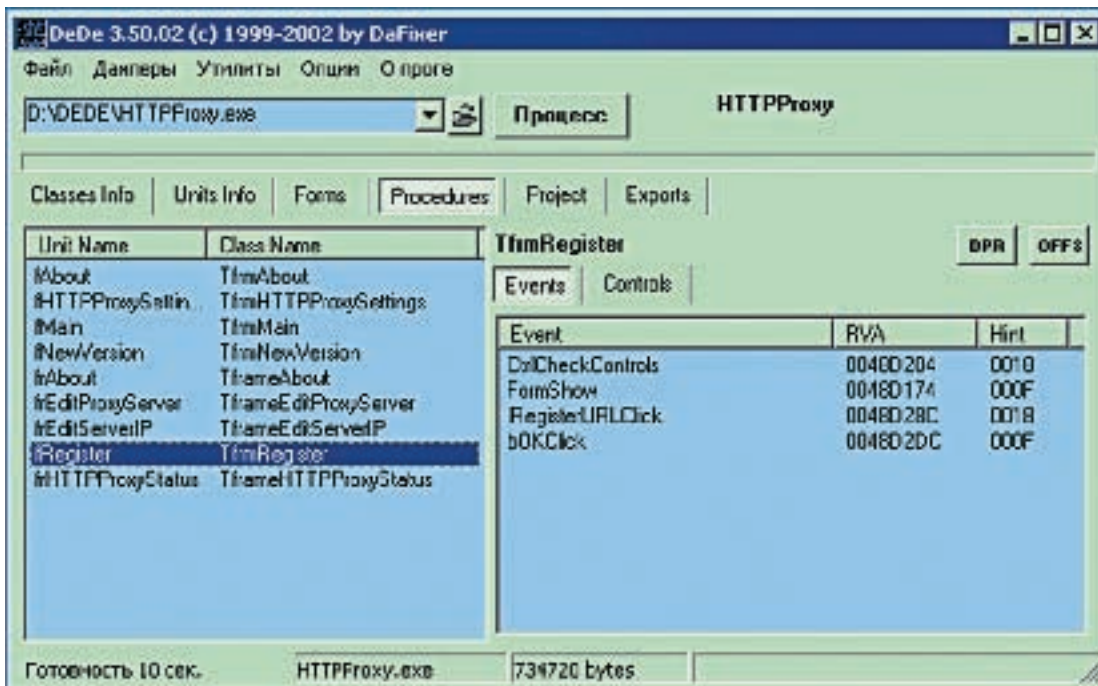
DeDe 3.50.02 (c) 1999-2002 by DaFixer

Файл Дамперы Утилиты Опции О проге

D:\DEDE\HTTPProxy.exe

Процесс

HTTPProxy

Classes Info | Units Info | Forms | Procedures | Project | Exports

| Unit Name | Class Name |
|---|---|
| fAbout | TfrmAbout |
| fHTTPProxySettin.. | TfrmHTTPProxySettings |
| fMain | TfrmMain |
| fNewVersion | TfrmNewVersion |
| frAbout | TframeAbout |
| frEditProxyServer | TframeEditProxyServer |
| frEditServerIP | TframeEditServerIP |
| fRegister | TfrmRegister |
| frHTTPProxyStatus | TframeHTTPProxyStatus |

TfrmRegister

DPR OFFS

Events | Controls

| Event | RVA | Hint |
|---|---|---|
| DoCheckControls | 0048D204 | 0010 |
| FormShow | 0048D174 | 000F |
| lRegisterURLClick | 0048D28C | 0018 |
| bOKClick | 0048D2DC | 000F |

Готовность 10 сек. HTTPProxy.exe 734720 bytes